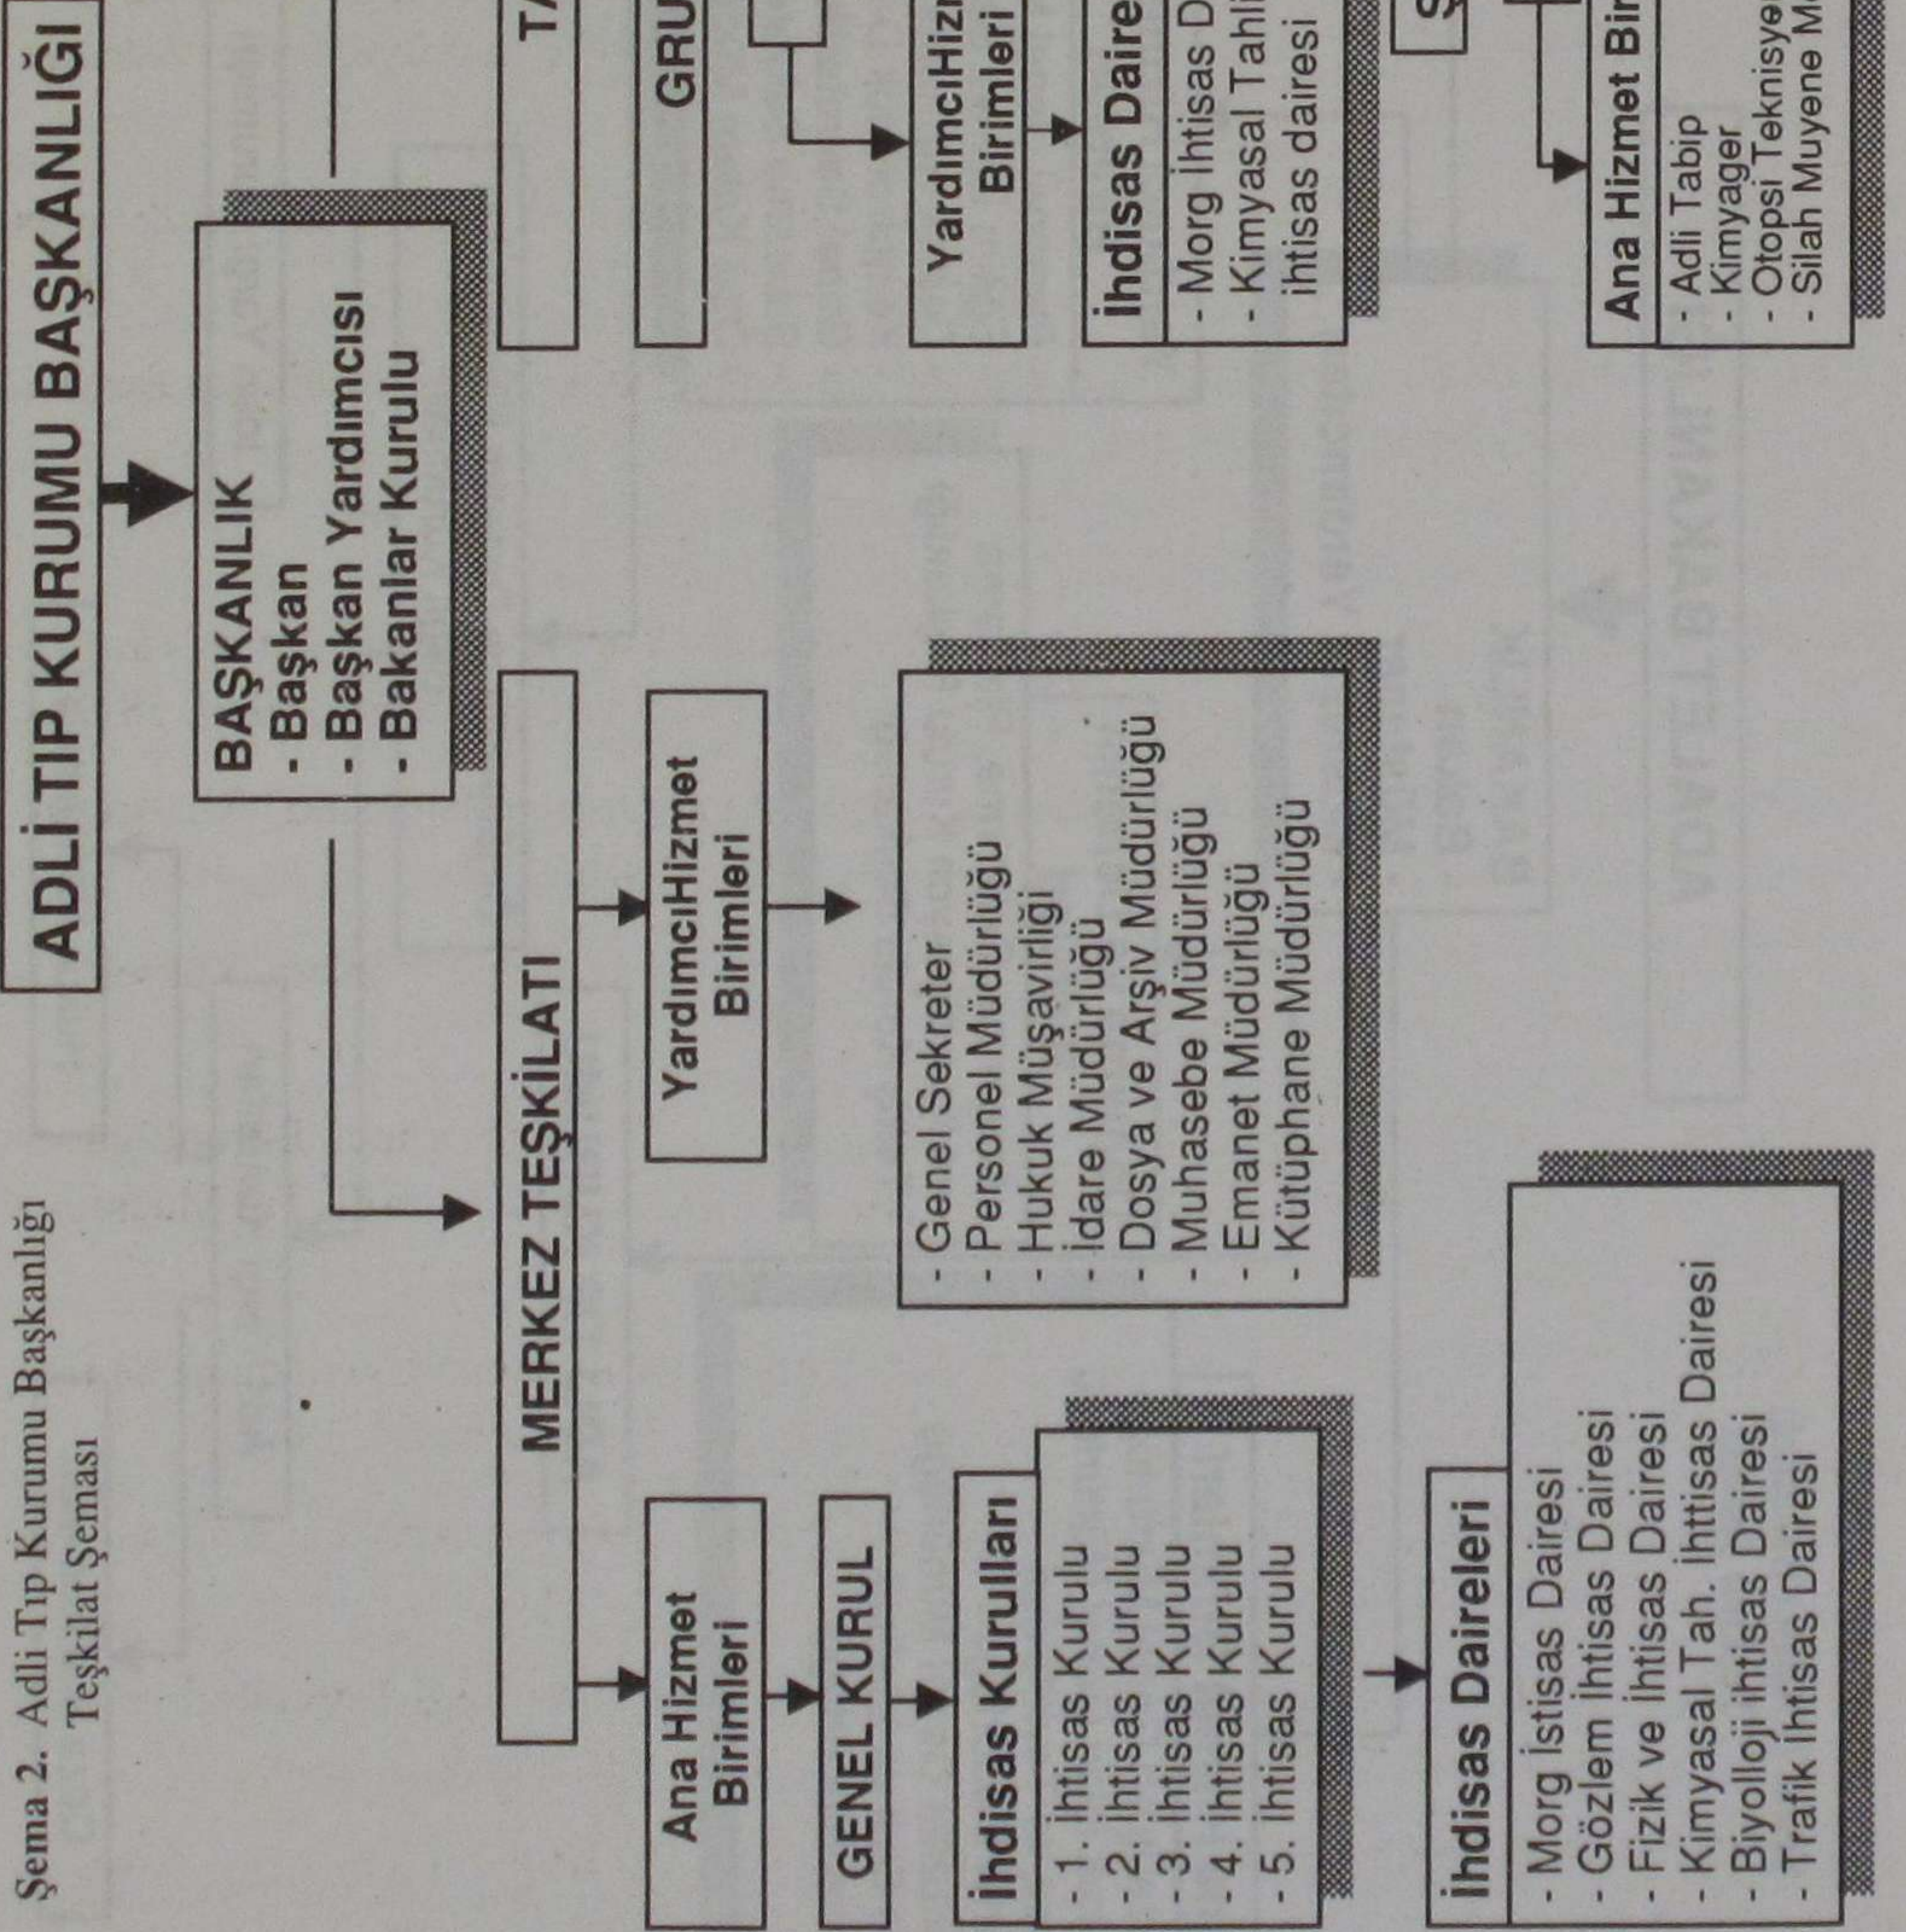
Şema 2. Adli Tıp Kurumu Başkanlığı Teşkilat Şeması

ADLİ TIP KURUMU BAŞKANLIĞI

BAŞKANLIK
- Başkan
- Başkan Yardımcısı
- Bakanlar Kurulu

MERKEZ TEŞKİLATI

YardımcıHizmet Birimleri

- Genel Sekreter
- Personel Müdürlüğü
- Hukuk Müşavirliği
- İdare Müdürlüğü
- Dosya ve Arşiv Müdürlüğü
- Muhasebe Müdürlüğü
- Emanet Müdürlüğü
- Kütüphane Müdürlüğü

Ana Hizmet Birimleri

GENEL KURUL

İhdisas Kurulları
- 1. İhtisas Kurulu
- 2. İhtisas Kurulu
- 3. İhtisas Kurulu
- 4. İhtisas Kurulu
- 5. İhtisas Kurulu

İhdisas Daireleri
- Morg İstisas Dairesi
- Gözlem İhtisas Dairesi
- Fizik ve İhtisas Dairesi
- Kimyasal Tah. İhttisas Dairesi
- Biyolloji ihtisas Dairesi
- Trafik İhtisas Dairesi

TA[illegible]

GRU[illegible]

YardımcıHizm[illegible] Birimleri

İhdisas Daire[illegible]
- Morg İhtisas D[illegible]
- Kimyasal Tahli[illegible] ihtisas dairesi

Ş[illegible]

Ana Hizmet Bir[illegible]
- Adli Tabip
- Kimyager
- Otopsi Teknisye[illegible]
- Silah Muyene M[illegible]